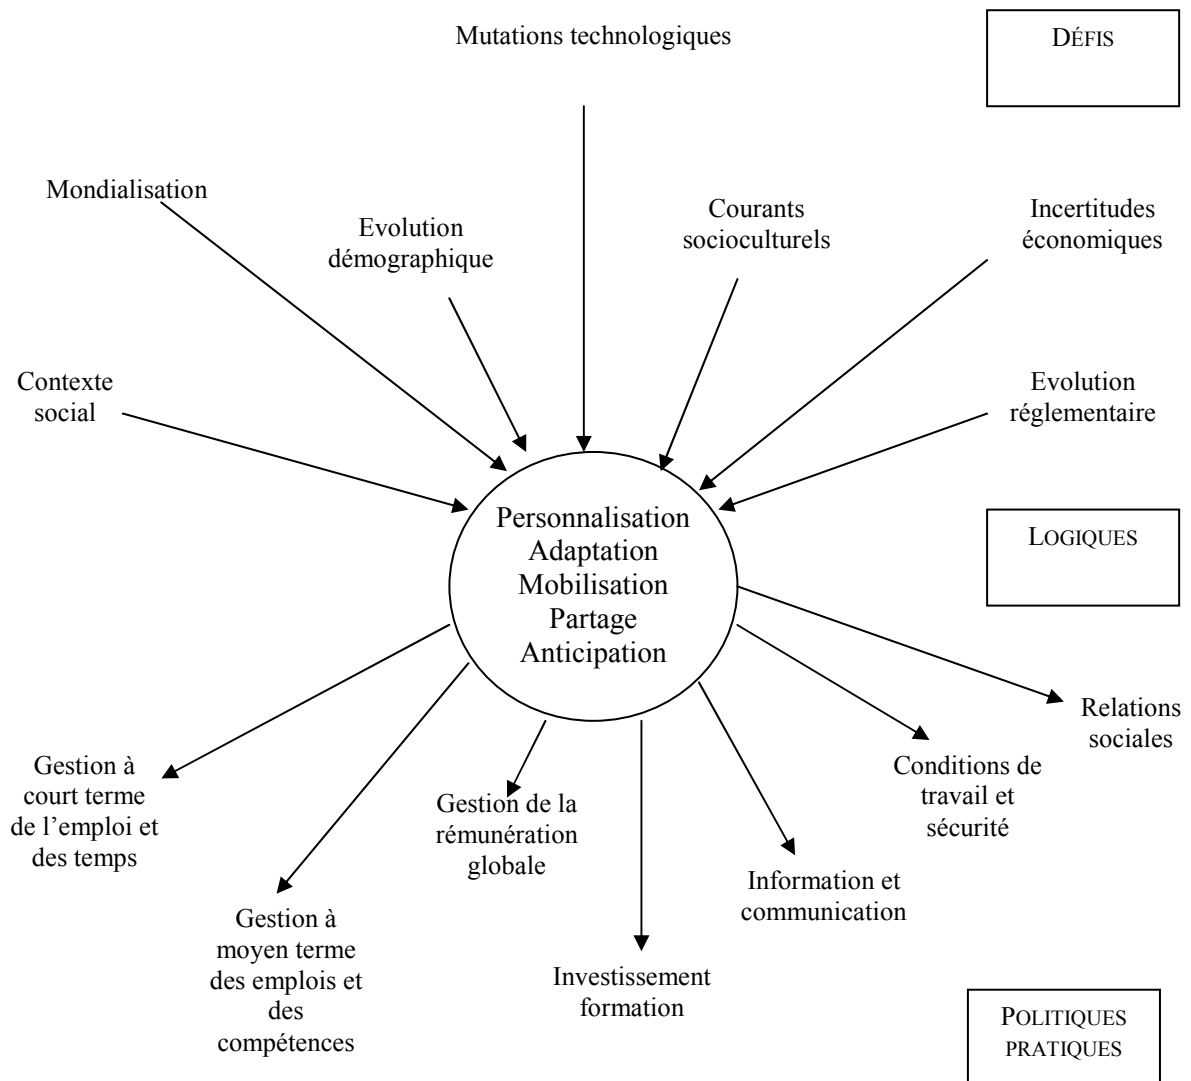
Mutations technologiques

DÉFIS

Mondialisation

Evolution démographique

Courants socioculturels

Incertitudes économiques

Contexte social

Evolution réglementaire

Personnalisation
Adaptation
Mobilisation
Partage
Anticipation

LOGIQUES

Relations sociales

Conditions de travail et sécurité

Gestion à court terme de l'emploi et des temps

Gestion de la rémunération globale

Information et communication

Gestion à moyen terme des emplois et des compétences

Investissement formation

POLITIQUES PRATIQUES